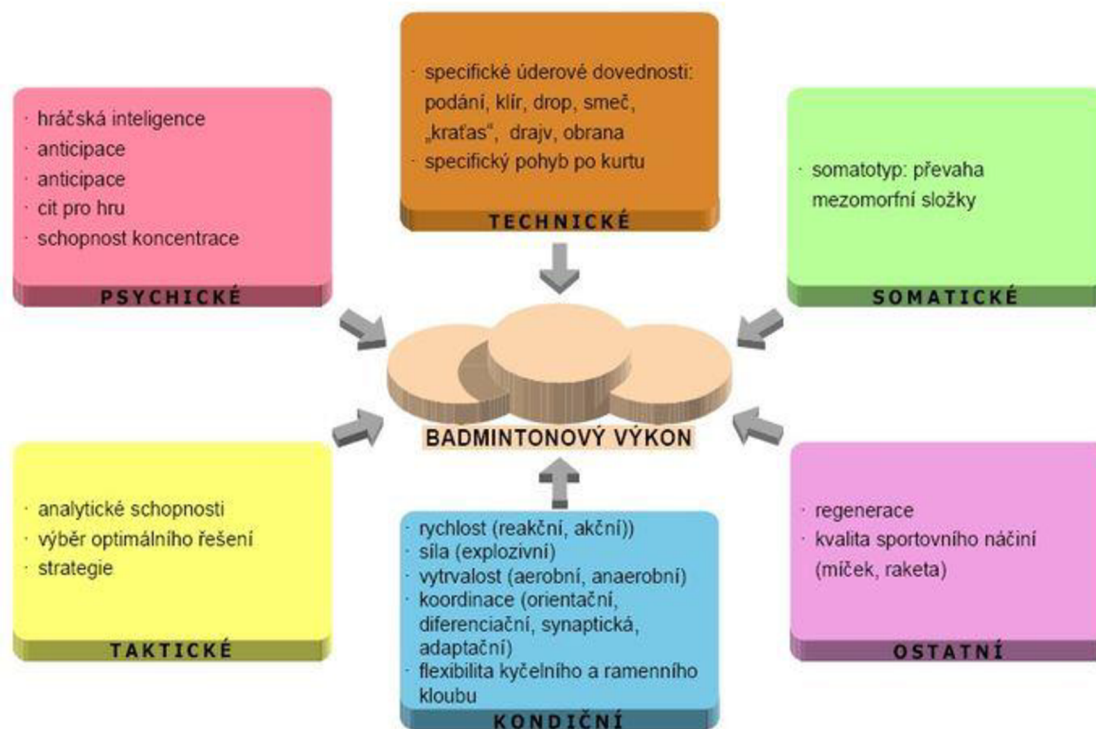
· hráčská inteligence
· anticipace
· anticipace
· cit pro hru
· schopnost koncentrace

PSYCHICKÉ

· specifické úderové dovednosti: podání, klír, drop, smeč, „kraťas“, drajv, obrana
· specifický pohyb po kurtu

TECHNICKÉ

· somatotyp: převaha mezomorfní složky

SOMATICKÉ

BADMINTONOVÝ VÝKON

· analytické schopnosti
· výběr optimálního řešení
· strategie

TAKTICKÉ

· rychlost (reakční, akční))
· síla (explozivní)
· vytrvalost (aerobní, anaerobní)
· koordinace (orientační, diferenciační, synaptická, adaptační)
· flexibilita kyčelního a ramenního kloubu

KONDIČNÍ

· regenerace
· kvalita sportovního náčiní (míček, raketa)

OSTATNÍ